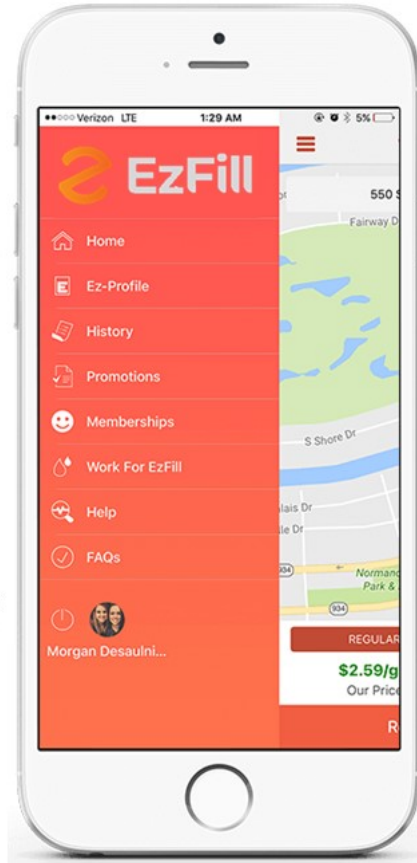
●●○○○ Verizon LTE 1:29 AM 5%

EzFill

Home

Ez-Profile

History

Promotions

Memberships

Work For EzFill

Help

FAQs

Morgan Desaulni...

550 S

Fairway D

S Shore Dr

lais Dr

le Dr

934

Normand Park &

934

REGULAR

$2.59/g

Our Price

R